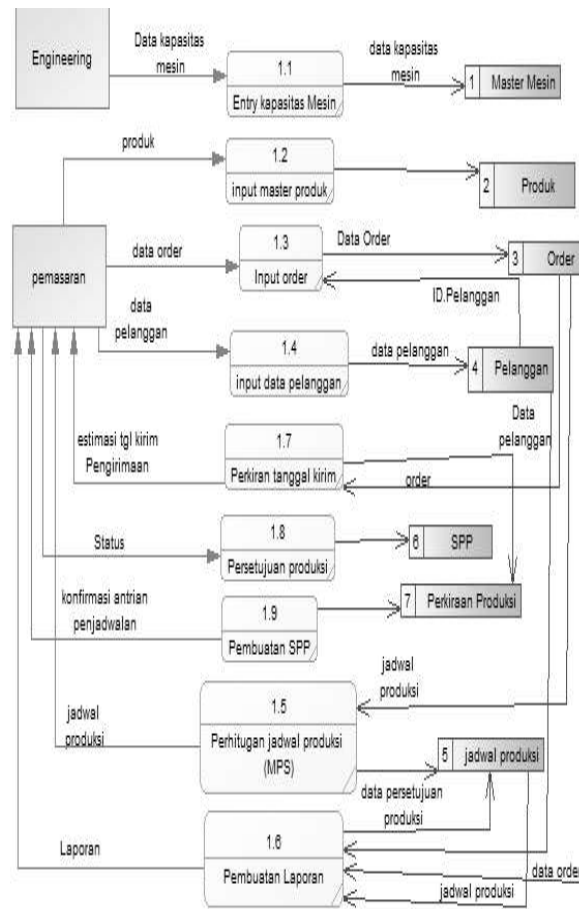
Engineering

Data kapasitas mesin

1.1
Entry kapasitas Mesin

data kapasitas mesin

1 Master Mesin

produk

1.2
input master produk

2 Produk

pemasaran

data order

1.3
Input order

Data Order

3 Order

ID.Pelanggan

data pelanggan

1.4
input data pelanggan

data pelanggan

4 Pelanggan

Data pelanggan

estimasi tgl kirim Pengirimaan

1.7
Perkiran tanggal kirim

order

Status

1.8
Persetujuan produksi

6 SPP

konfirmasi antrian penjadwalan

1.9
Pembuatan SPP

7 Perkiraan Produksi

jadwal produksi

jadwal produksi

1.5
Perhitugan jadwal produksi (MPS)

5 jadwal produksi

data persetujuan produksi

Laporan

1.6
Pembuatan Laporan

data order

jadwal produksi